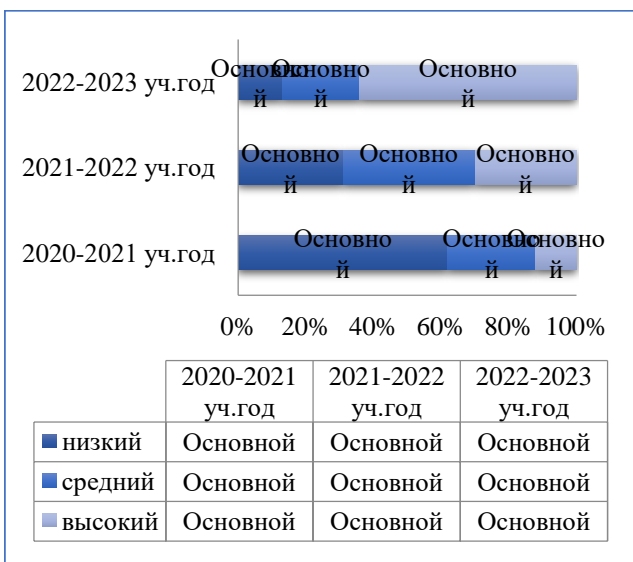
2022-2023 уч.год

2021-2022 уч.год

2020-2021 уч.год

Основной Основной Основной

Основной Основной Основной

Основной Основной Основной

0% 20% 40% 60% 80% 100%

| | 2020-2021 уч.год | 2021-2022 уч.год | 2022-2023 уч.год |
|---|---|---|---|
| низкий | Основной | Основной | Основной |
| средний | Основной | Основной | Основной |
| высокий | Основной | Основной | Основной |